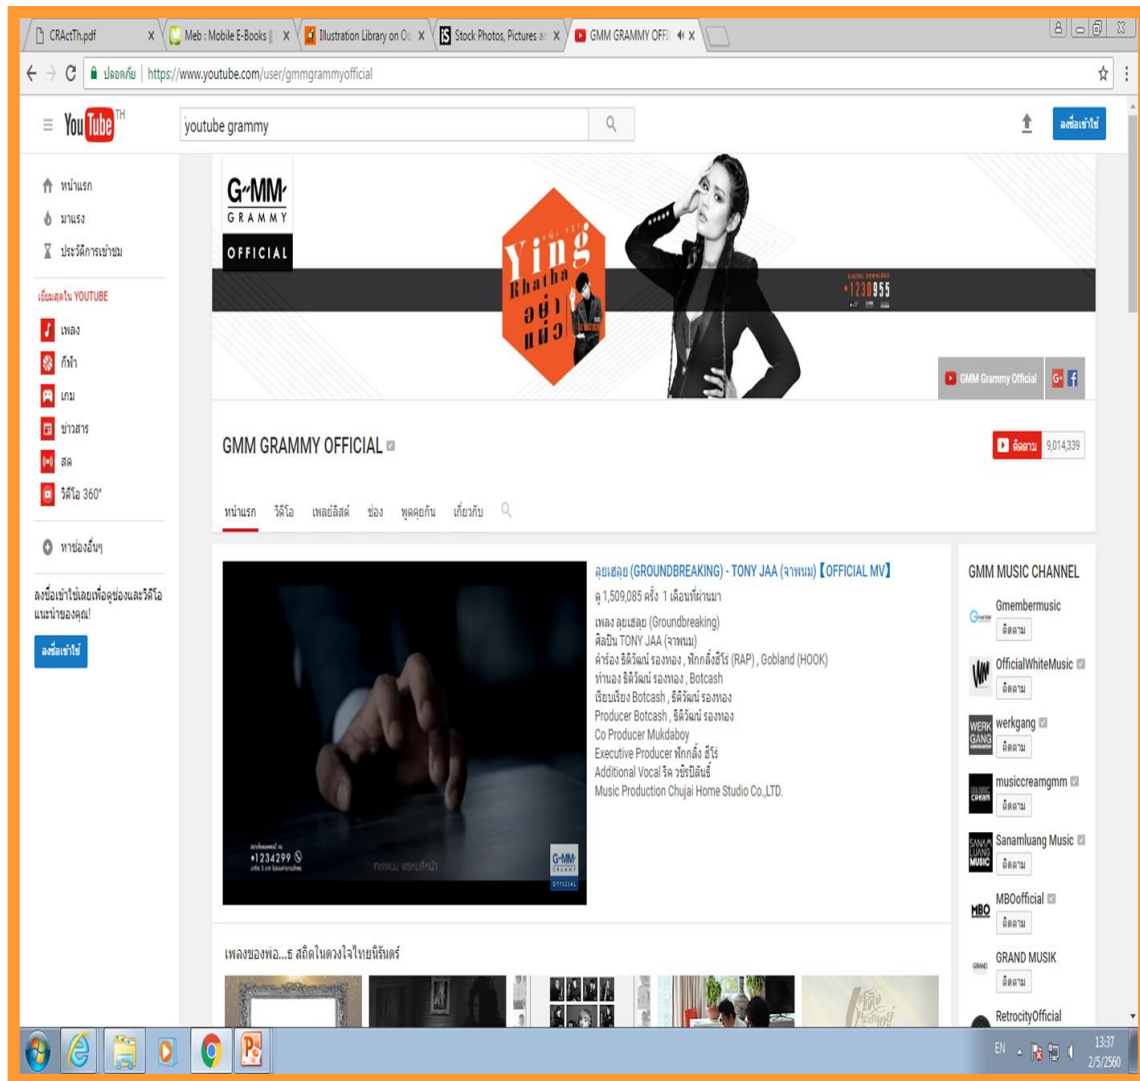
CRActTh.pdf
Meb : Mobile E-Books
Illustration Library on Oc
Stock Photos, Pictures an
GMM GRAMMY OFFI

ปลอดภัย | https://www.youtube.com/user/gmmgrammyofficial

YouTube TH

youtube grammy

ลงชื่อเข้าใช้

หน้าแรก
มาแรง
ประวัติการเข้าชม

เยี่ยมสุดใน YOUTUBE
เพลง
กีฬา
เกม
ข่าวสาร
สด
วิดีโอ 360°

หาช่องอื่นๆ

ลงชื่อเข้าใช้เลยเพื่อดูช่องและวิดีโอแนะนำของคุณ!

ลงชื่อเข้าใช้

GMM GRAMMY OFFICIAL

Ying Rhatha อย่าแพ้ว

*1230955

GMM Grammy Official

GMM GRAMMY OFFICIAL

ติดตาม 9,014,339

หน้าแรก วิดีโอ เพลย์ลิสต์ ช่อง พูดคุยกัน เกี่ยวกับ

ลุยเลสลุย (GROUNDBREAKING) - TONY JAA (จาพนม) 【OFFICIAL MV】
ดู 1,509,085 ครั้ง 1 เดือนที่ผ่านมา
เพลง ลุยเลสลุย (Groundbreaking)
ศิลปิน TONY JAA (จาพนม)
คำร้อง ธิติวัฒน์ รองทอง , ฟักกลิ้งฮีโร่ (RAP) , Gobland (HOOK)
ทำนอง ธิติวัฒน์ รองทอง , Botcash
เรียบเรียง Botcash , ธิติวัฒน์ รองทอง
Producer Botcash , ธิติวัฒน์ รองทอง
Co Producer Mukdaboy
Executive Producer ฟักกลิ้ง ฮีโร่
Additional Vocal ริด วชิรปิลันธิ์
Music Production Chujai Home Studio Co.,LTD.

*1234299

GMM GRAMMY OFFICIAL

GMM MUSIC CHANNEL
Gmembermusic
ติดตาม
OfficialWhiteMusic
ติดตาม
werkgang
ติดตาม
musiccreamgmm
ติดตาม
Sanamluang Music
ติดตาม
MBOofficial
ติดตาม
GRAND MUSIK
ติดตาม
RetrocityOfficial

เพลงของพ่อ...ธ สถิตในดวงใจไทยนิรันดร์

EN 13:37 2/5/2560